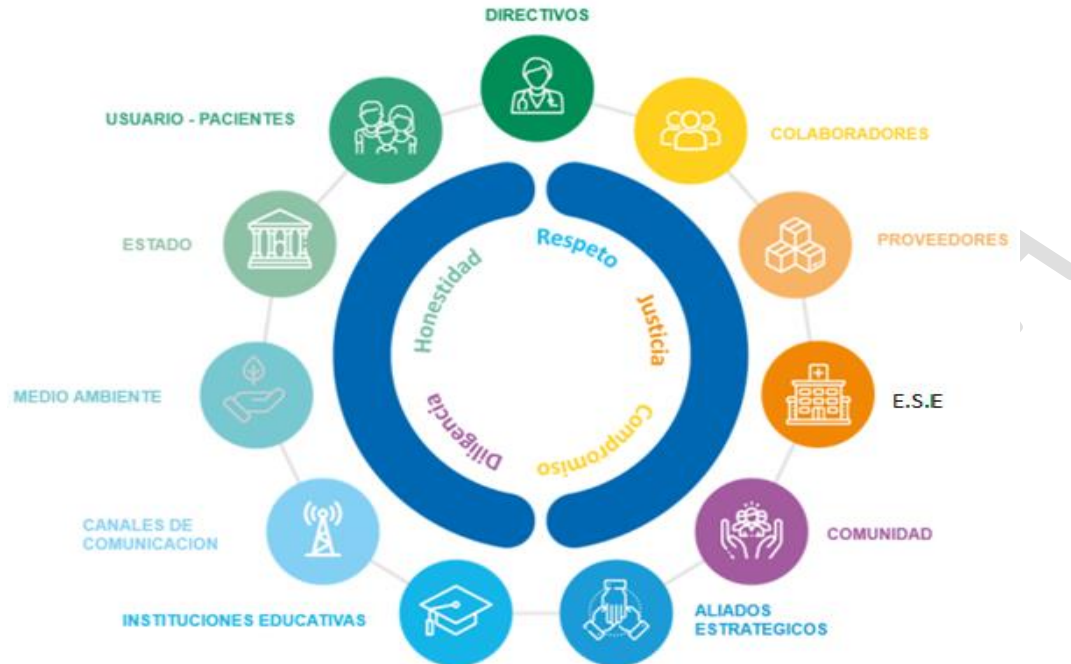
DIRECTIVOS

COLABORADORES

PROVEEDORES

E.S.E

COMUNIDAD

ALIADOS ESTRATEGICOS

INSTITUCIONES EDUCATIVAS

CANALES DE COMUNICACION

MEDIO AMBIENTE

ESTADO

USUARIO - PACIENTES

Respeto

Justicia

Compromiso

Diligencia

Honestidad